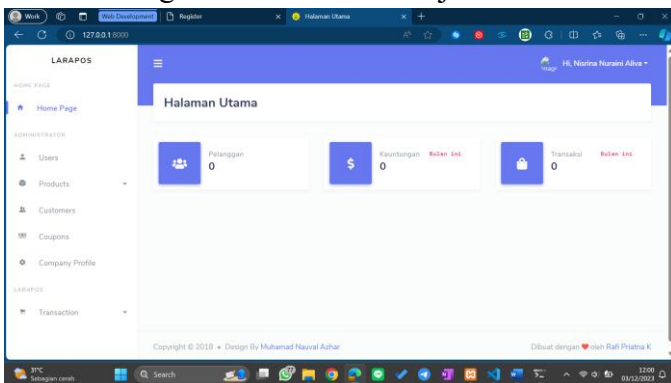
Work
Web Development
Register
Halaman Utama
127.0.0.1:8000
LARAPOS
HOME PAGE
Home Page
ADMINISTRATOR
Users
Products
Customers
Coupons
Company Profile
LARAPOS
Transaction
Image
Hi, Nisrina Nuraini Aliya
Halaman Utama
Pelanggan
0
Keuntungan Bulan ini
0
Transaksi Bulan ini
0
Copyright © 2018 • Design By Muhamad Nauval Azhar
Dibuat dengan ♥ oleh Rafi Priatna K
31°C
Sebagian cerah
Search
12:00
03/12/2023